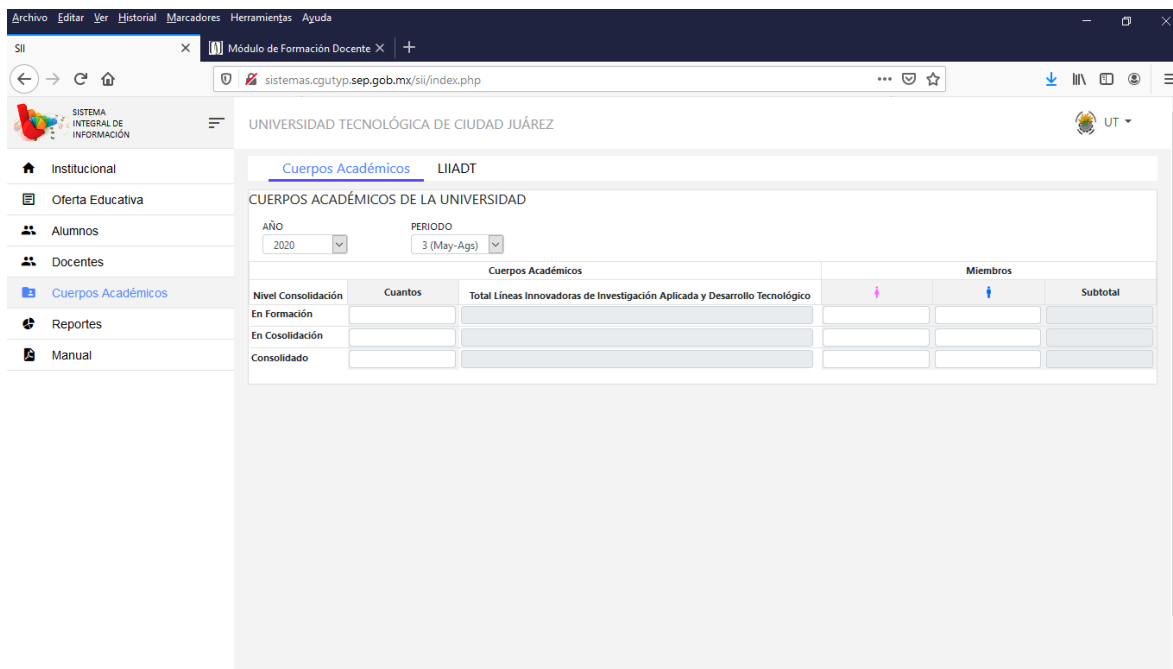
Archivo Editar Ver Historial Marcadores Herramientas Ayuda

SII ×
Módulo de Formación Docente × +

sistemas.cgutyp.sep.gob.mx/sii/index.php

SISTEMA INTEGRAL DE INFORMACIÓN

UNIVERSIDAD TECNOLÓGICA DE CIUDAD JUÁREZ

UT

Institucional
Oferta Educativa
Alumnos
Docentes
Cuerpos Académicos
Reportes
Manual

Cuerpos Académicos LIIADT

CUERPOS ACADÉMICOS DE LA UNIVERSIDAD

AÑO
2020

PERIODO
3 (May-Ags)

| Cuerpos Académicos | | | Miembros | | |
|---|---|---|---|---|---|
| Nivel Consolidación | Cuantos | Total Líneas Innovadoras de Investigación Aplicada y Desarrollo Tecnológico | | | Subtotal |
| En Formación | | | | | |
| En Cosolidación | | | | | |
| Consolidado | | | | | |